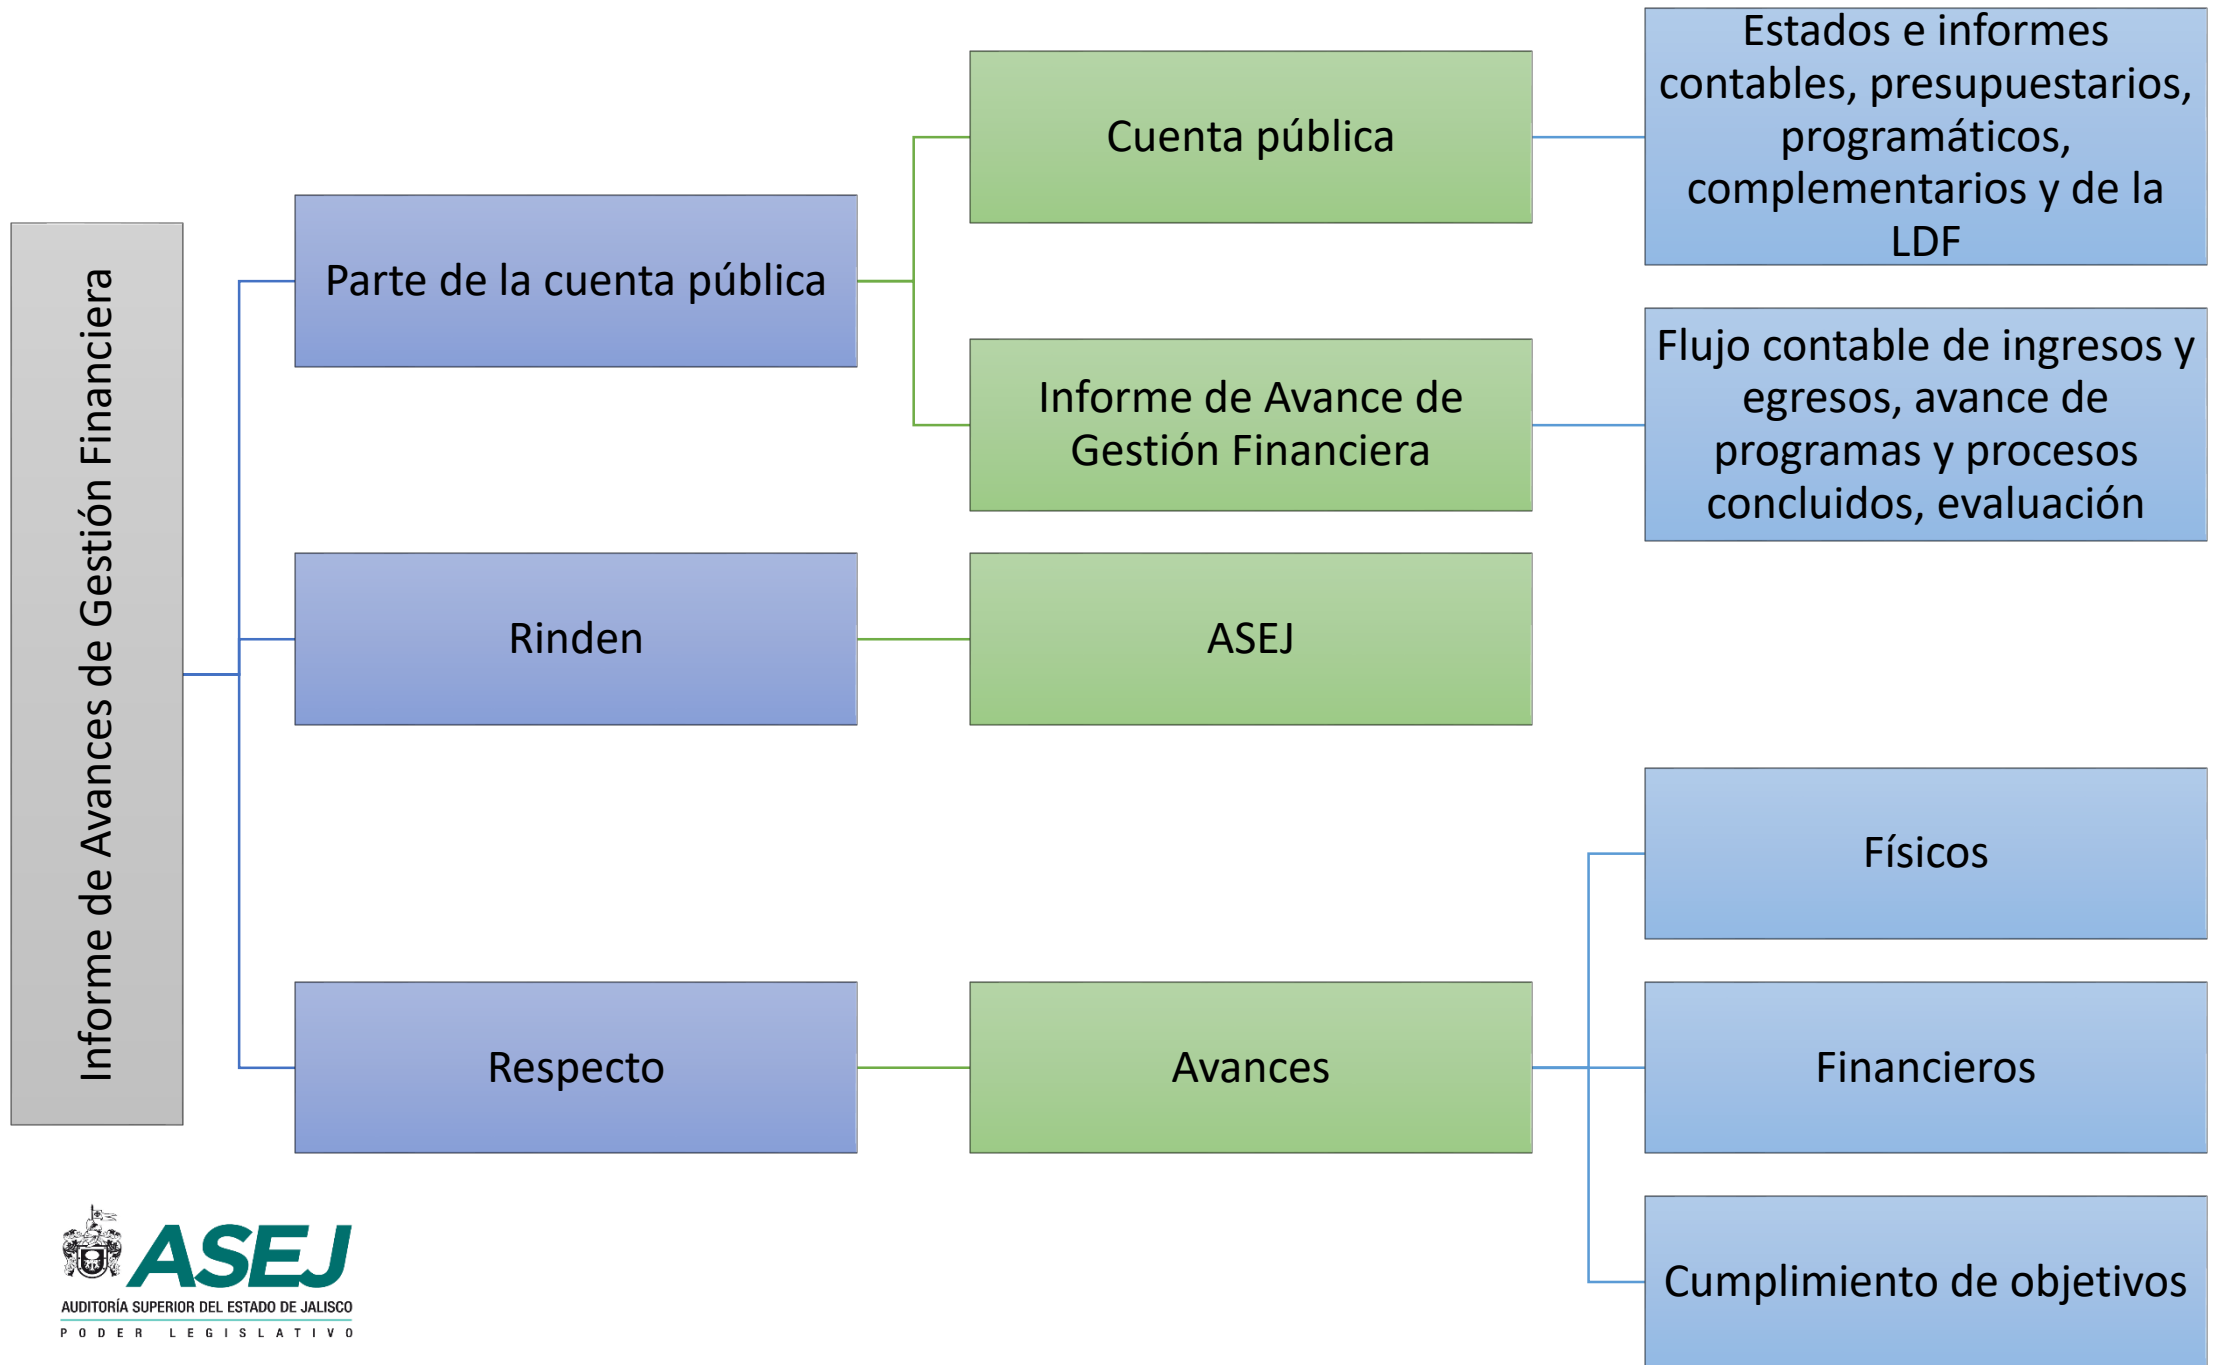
Informe de Avances de Gestión Financiera

Parte de la cuenta pública

Cuenta pública

Estados e informes contables, presupuestarios, programáticos, complementarios y de la LDF

Informe de Avance de Gestión Financiera

Flujo contable de ingresos y egresos, avance de programas y procesos concluidos, evaluación

Rinden

ASEJ

Respecto

Avances

Físicos

Financieros

Cumplimiento de objetivos

ASEJ
AUDITORÍA SUPERIOR DEL ESTADO DE JALISCO
PODER LEGISLATIVO